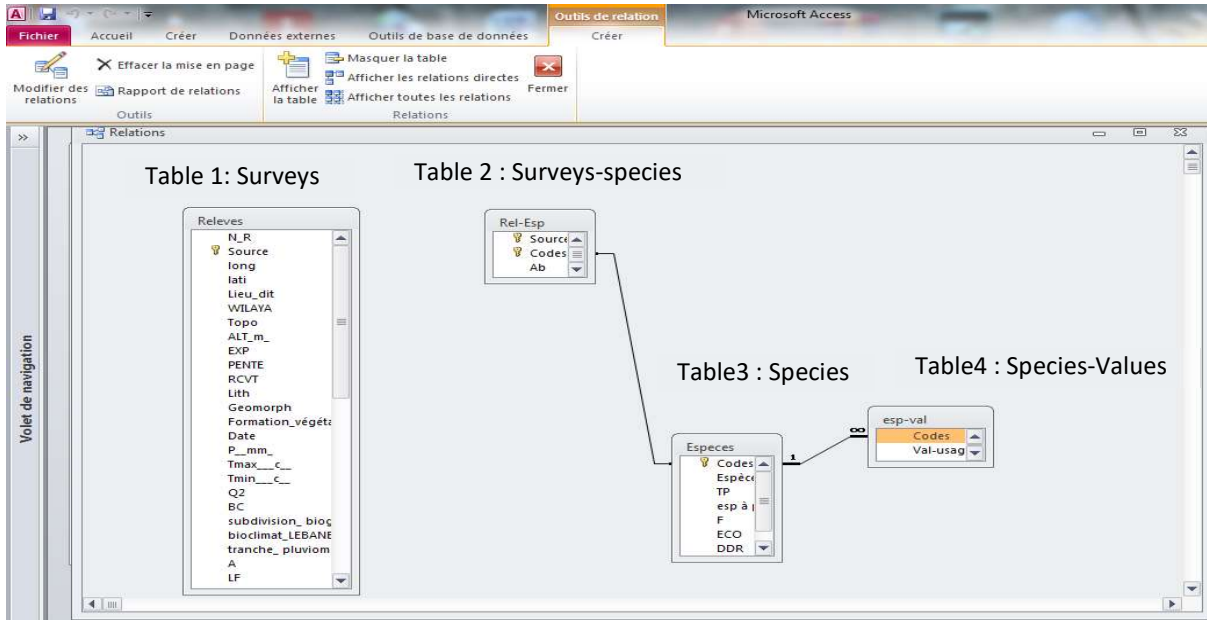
Outils de relation
Microsoft Access
Fichier
Accueil
Créer
Données externes
Outils de base de données
Créer

Modifier des relations
Effacer la mise en page
Rapport de relations
Outils
Afficher la table
Masquer la table
Afficher les relations directes
Afficher toutes les relations
Fermer
Relations

»
Volet de navigation
Relations

Table 1: Surveys
Table 2 : Surveys-species

Releves
N_R
Source
long
lati
Lieu_dit
WILAYA
Topo
ALT_m_
EXP
PENTE
RCVT
Lith
Geomorph
Formation_végéta
Date
P__mm_
Tmax___c__
Tmin___c__
Q2
BC
subdivision_ bioc
bioclimat_LEBANE
tranche_ pluviom
A
LF

Rel-Esp
Source
Codes
Ab

Table3 : Species
Table4 : Species-Values

Especes
Codes
Espèce
TP
esp à
F
ECO
DDR

1
∞

esp-val
Codes
Val-usag